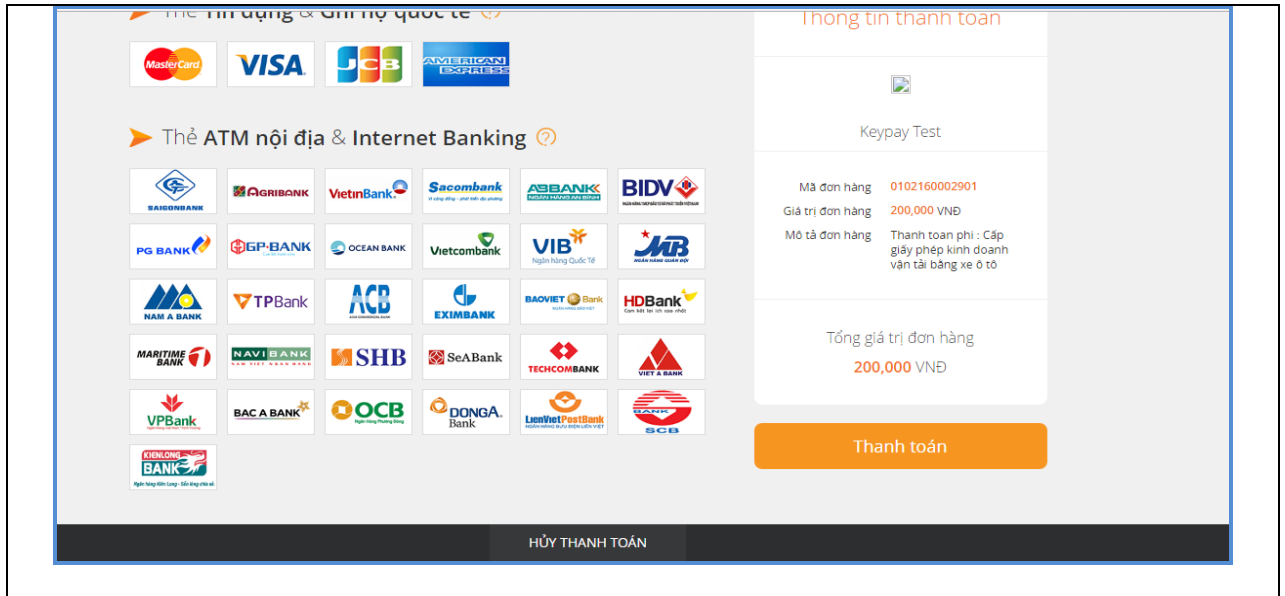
Thẻ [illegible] & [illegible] quốc tế

MasterCard VISA JCB AMERICAN EXPRESS

Thẻ ATM nội địa & Internet Banking

SAIGONBANK
AGRIBANK
VietinBank
Sacombank
ABBANK
BIDV
PG BANK
GP.BANK
OCEAN BANK
Vietcombank
VIB Ngân hàng Quốc Tế
MB
NAM A BANK
TPBank
ACB
EXIMBANK
BAOVIET Bank
HDBank
MARITIME BANK
NAVIBANK
SHB
SeABank
TECHCOMBANK
VIET A BANK
VPBank
BAC A BANK
OCB
DONGA Bank
LienVietPostBank
SCB
KIENLONG BANK

Thông tin thanh toán

Keypay Test

Mã đơn hàng 0102160002901
Giá trị đơn hàng 200,000 VNĐ
Mô tả đơn hàng Thanh toan phi : Cấp giấy phép kinh doanh vận tải bằng xe ô tô

Tổng giá trị đơn hàng
200,000 VNĐ

Thanh toán

HỦY THANH TOÁN